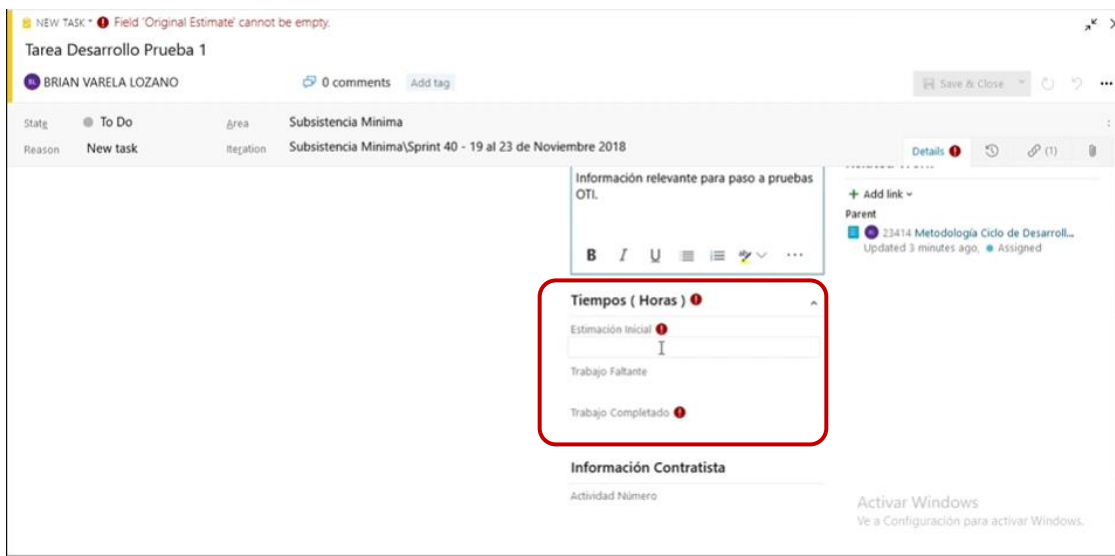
NEW TASK * Field 'Original Estimate' cannot be empty.

Tarea Desarrollo Prueba 1

BL BRIAN VARELA LOZANO

0 comments Add tag

Save & Close

State To Do
Reason New task

Area Subsistencia Minima
Iteration Subsistencia Minima\Sprint 40 - 19 al 23 de Noviembre 2018

Details (1)

Información relevante para paso a pruebas OTI.

B I U

+ Add link
Parent
23414 Metodología Ciclo de Desarroll...
Updated 3 minutes ago, Assigned

Tiempos ( Horas )

Estimación Inicial

Trabajo Faltante

Trabajo Completado

Información Contratista

Actividad Número

Activar Windows
Ve a Configuración para activar Windows.